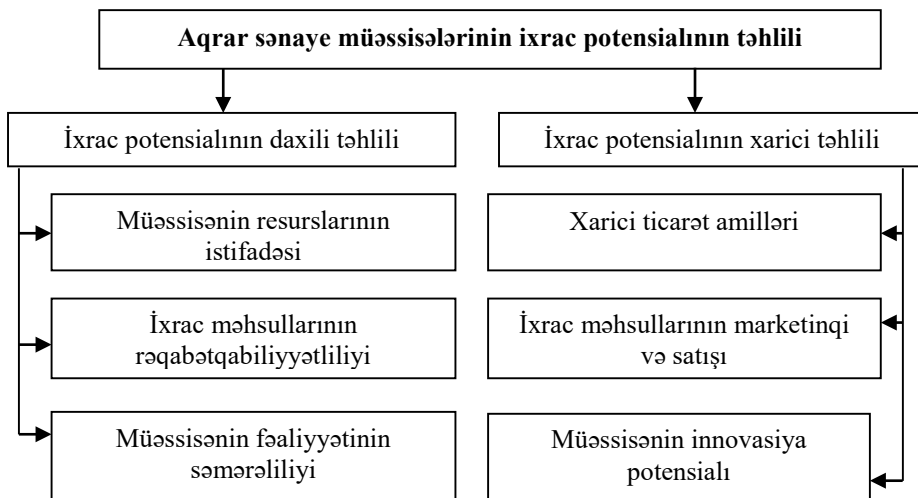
Aqrar sənaye müəssisələrinin ixrac potensialının təhlili

İxrac potensialının daxili təhlili

İxrac potensialının xarici təhlili

Müəssisənin resurslarının istifadəsi

Xarici ticarət amilləri

İxrac məhsullarının rəqabətqabiliyyətliliyi

İxrac məhsullarının marketinqi və satışı

Müəssisənin fəaliyyətinin səmərəliliyi

Müəssisənin innovasiya potensialı